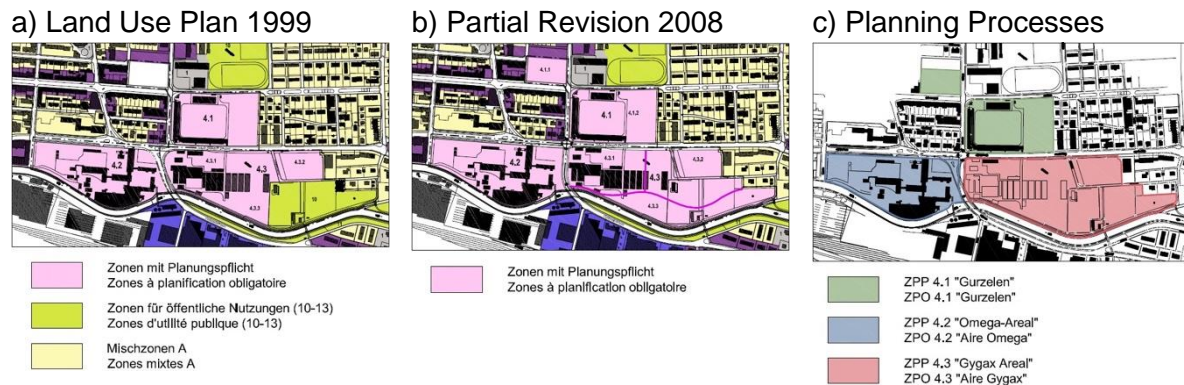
a) Land Use Plan 1999

4.1

4.2

4.3.1

4.3

4.3.2

4.3.3

10

Zonen mit Planungspflicht
Zones à planification obligatoire

Zonen für öffentliche Nutzungen (10-13)
Zones d'utilité publique (10-13)

Mischzonen A
Zones mixtes A

b) Partial Revision 2008

4.1.1

4.1

4.1.2

4.2

4.3.1

4.3

4.3.2

4.3.3

Zonen mit Planungspflicht
Zones à planification obligatoire

c) Planning Processes

ZPP 4.1 "Gurzelen"
ZPO 4.1 "Gurzelen"

ZPP 4.2 "Omega-Areal"
ZPO 4.2 "Aire Omega"

ZPP 4.3 "Gygax Areal"
ZPO 4.3 "Aire Gygax"